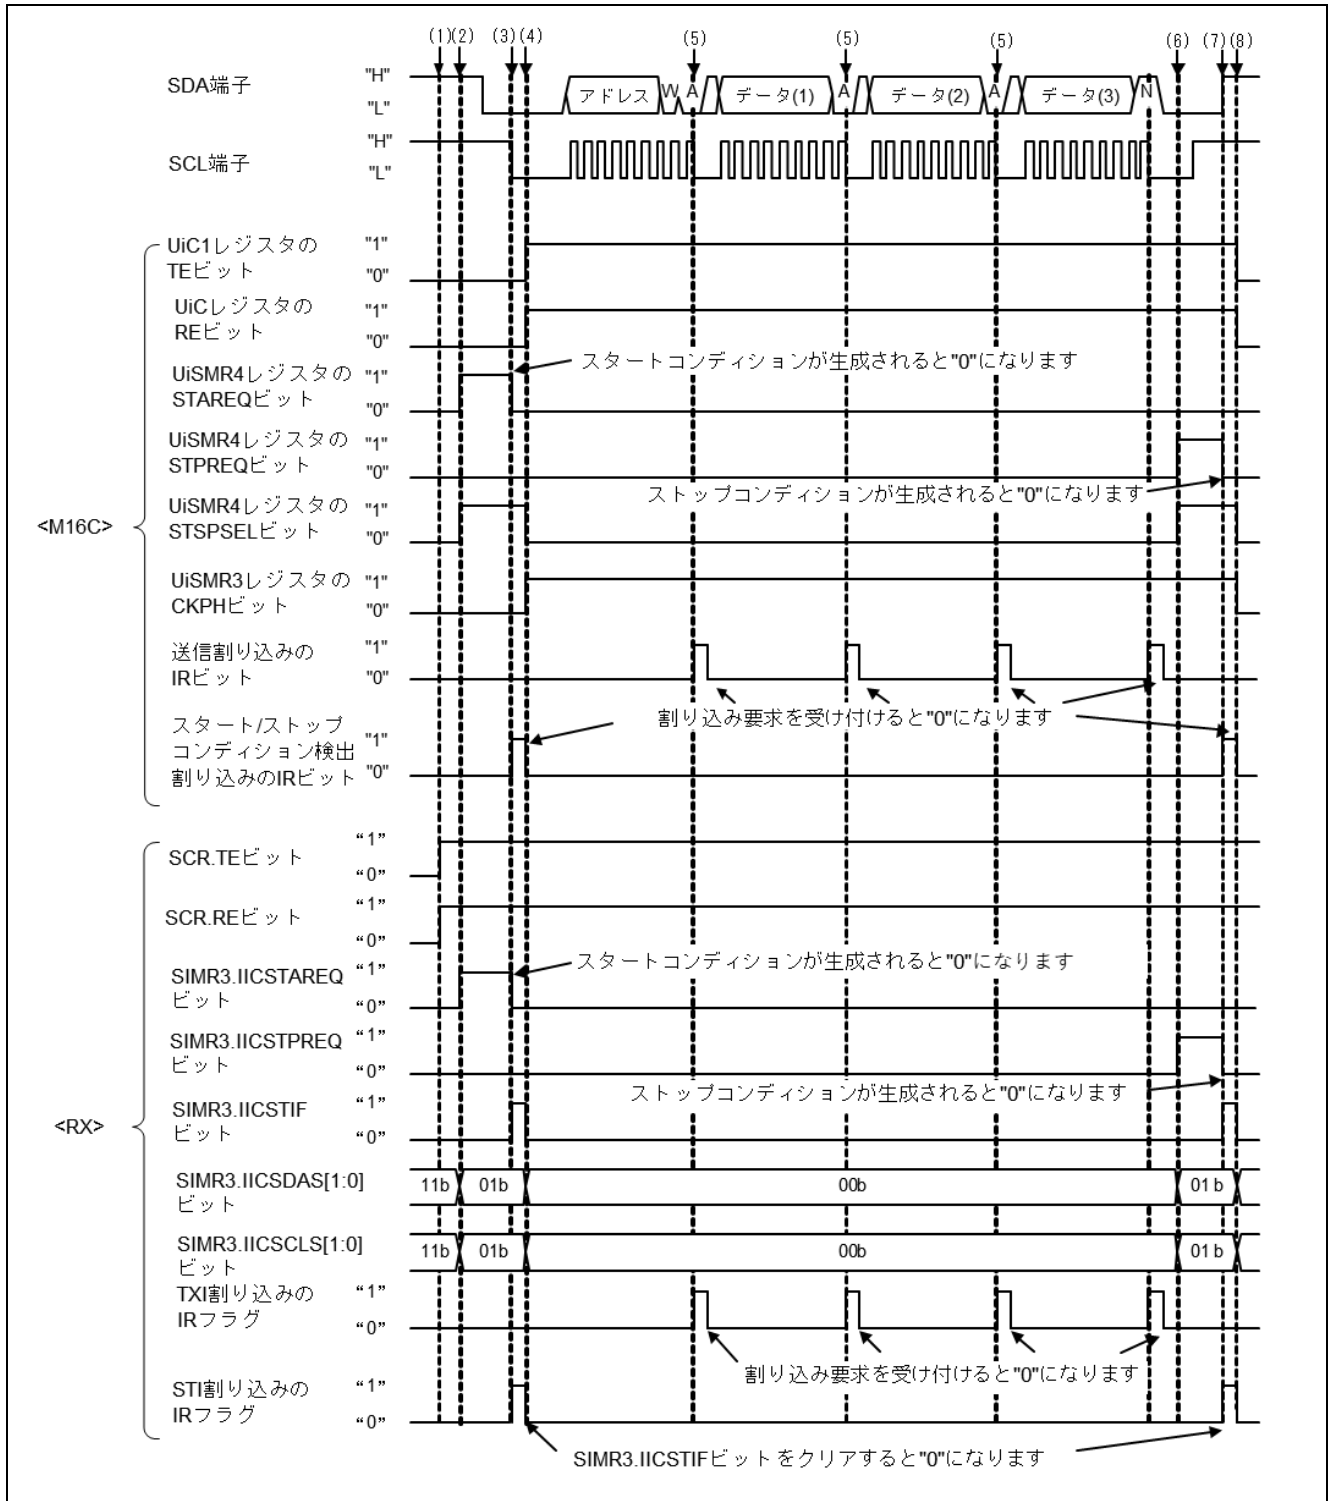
(1)(2) (3)(4) (5) (5) (5) (6) (7)(8)

SDA端子 "H" "L" アドレス W A データ(1) A データ(2) A データ(3) N

SCL端子 "H" "L"

UiC1レジスタの TEビット "1" "0"

UiCレジスタの REビット "1" "0"

UiSMR4レジスタの STAREQビット "1" "0"

スタートコンディションが生成されると"0"になります

UiSMR4レジスタの STPREQビット "1" "0"

ストップコンディションが生成されると"0"になります

<M16C>

UiSMR4レジスタの STSPSELビット "1" "0"

UiSMR3レジスタの CKPHビット "1" "0"

送信割り込みの IRビット "1" "0"

割り込み要求を受け付けると"0"になります

スタート/ストップ コンディション検出 割り込みのIRビット "1" "0"

SCR.TEビット "1" "0"

SCR.REビット "1" "0"

SIMR3.IICSTAREQ ビット "1" "0"

スタートコンディションが生成されると"0"になります

SIMR3.IICSTPREQ ビット "1" "0"

ストップコンディションが生成されると"0"になります

<RX>

SIMR3.IICSTIF ビット "1" "0"

SIMR3.IICSDAS[1:0] ビット 11b 01b 00b 01 b

SIMR3.IICSCLS[1:0] ビット 11b 01b 00b 01 b

TXI割り込みの IRフラグ "1" "0"

割り込み要求を受け付けると"0"になります

STI割り込みの IRフラグ "1" "0"

SIMR3.IICSTIFビットをクリアすると"0"になります